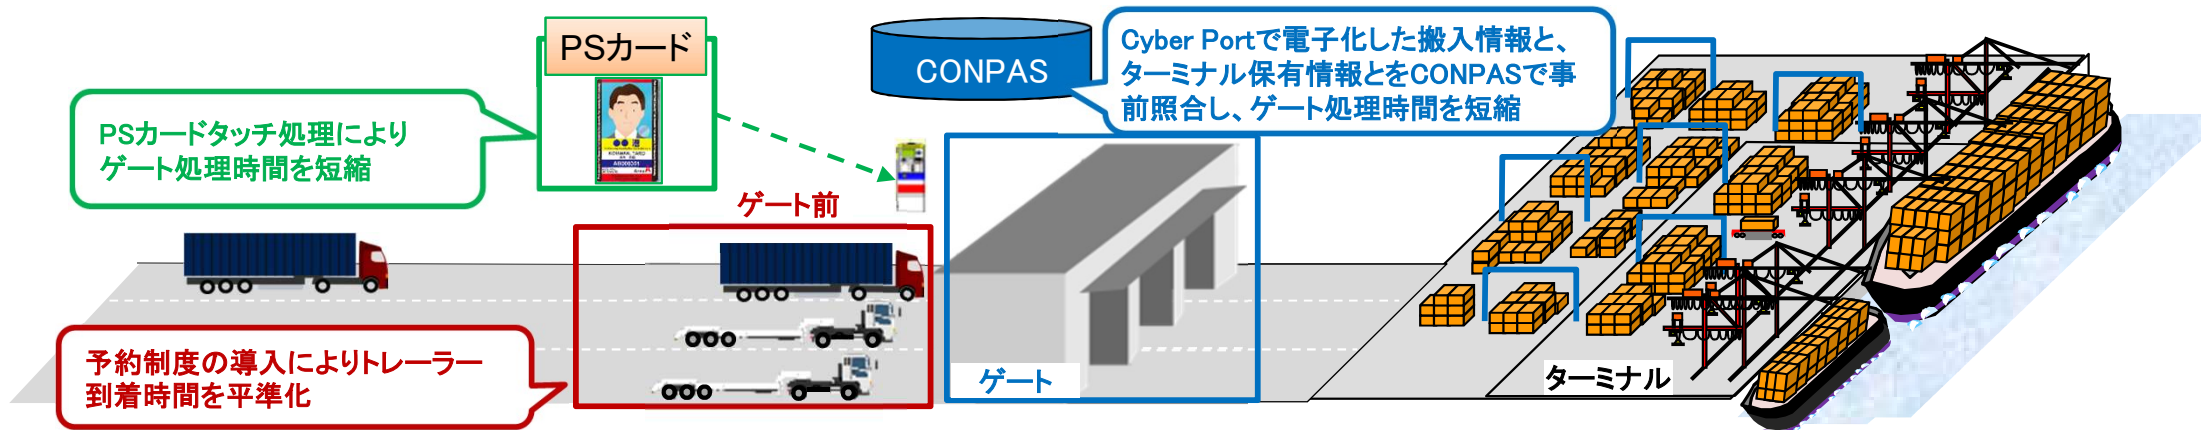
PSカード

PSカードタッチ処理によりゲート処理時間を短縮

CONPAS

Cyber Portで電子化した搬入情報と、ターミナル保有情報とをCONPASで事前照合し、ゲート処理時間を短縮

ゲート前

ゲート

ターミナル

予約制度の導入によりトレーラー到着時間を平準化